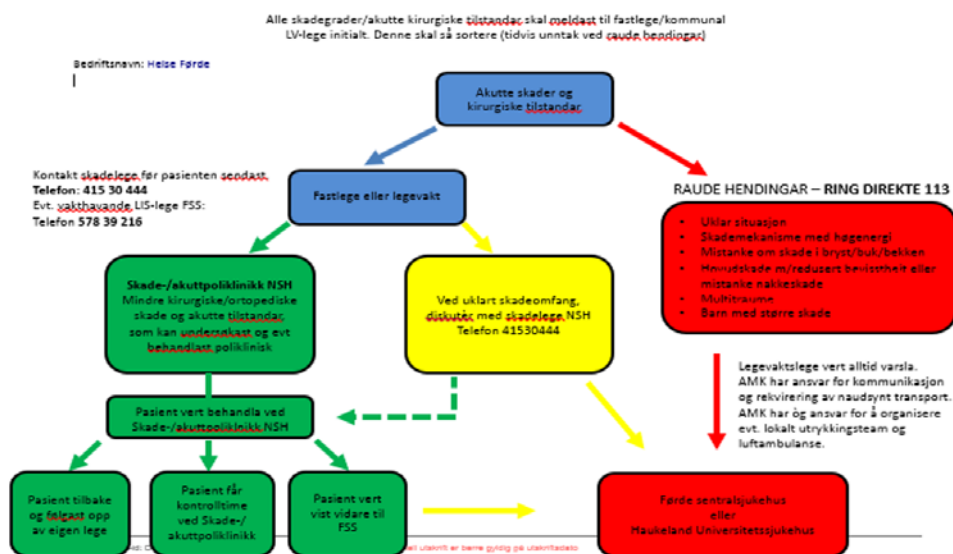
Alle skadegrader/akutte kirurgiske tilstandar skal meldast til fastlege/kommunal LV-lege initialt. Denne skal så sortere (tidvis unntak ved raude hendingar)

Bedriftsnavn: Helse Førde

Akutte skader og kirurgiske tilstandar

Kontakt skadelege før pasienten sendast.
Telefon: 415 30 444
Evt. vakthavande LIS-lege FSS:
Telefon 578 39 216

Fastlege eller legevakt

RAUDE HENDINGAR – RING DIREKTE 113

- Uklar situasjon
- Skademekanisme med høgenergi
- Mistanke om skade i bryst/buk/bekken
- Hovudskade m/redusert bevisstheit eller mistanke nakkeskade
- Multitraume
- Barn med større skade

Skade-/akuttpoliklinikk NSH
Mindre kirurgiske/ortopediske skade og akutte tilstandar, som kan undersøkast og evt behandlast poliklinisk

Ved uklart skadeomfang, diskuter med skadelege NSH Telefon 41530444

Legevaktslege vert alltid varsla. AMK har ansvar for kommunikasjon og rekvirering av naudsynt transport. AMK har òg ansvar for å organisere evt. lokalt utrykkingsteam og luftambulanse.

Pasient vert behandla ved Skade-/akuttpoliklinikk NSH

Pasient tilbake og følgast opp av eigen lege

Pasient får kontrolltime ved Skade-/akuttpoliklinikk

Pasient vert vist vidare til FSS

Førde sentralsjukehus
eller
Haukeland Universitetssjukehus

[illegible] utskrift er berre gyldig på utskriftdato